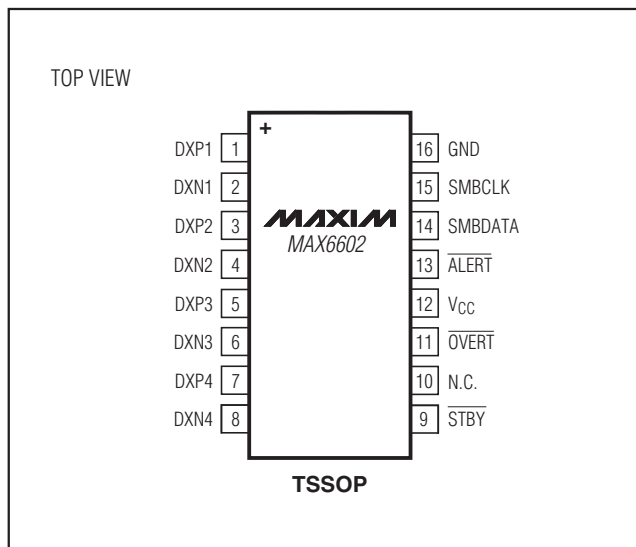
TOP VIEW

+

DXP1 1
DXN1 2
DXP2 3
DXN2 4
DXP3 5
DXN3 6
DXP4 7
DXN4 8

MAXIM
MAX6602

16 GND
15 SMBCLK
14 SMBDATA
13 $\overline{\text{ALERT}}$
12 $V_{CC}$
11 $\overline{\text{OVERT}}$
10 N.C.
9 $\overline{\text{STBY}}$

TSSOP